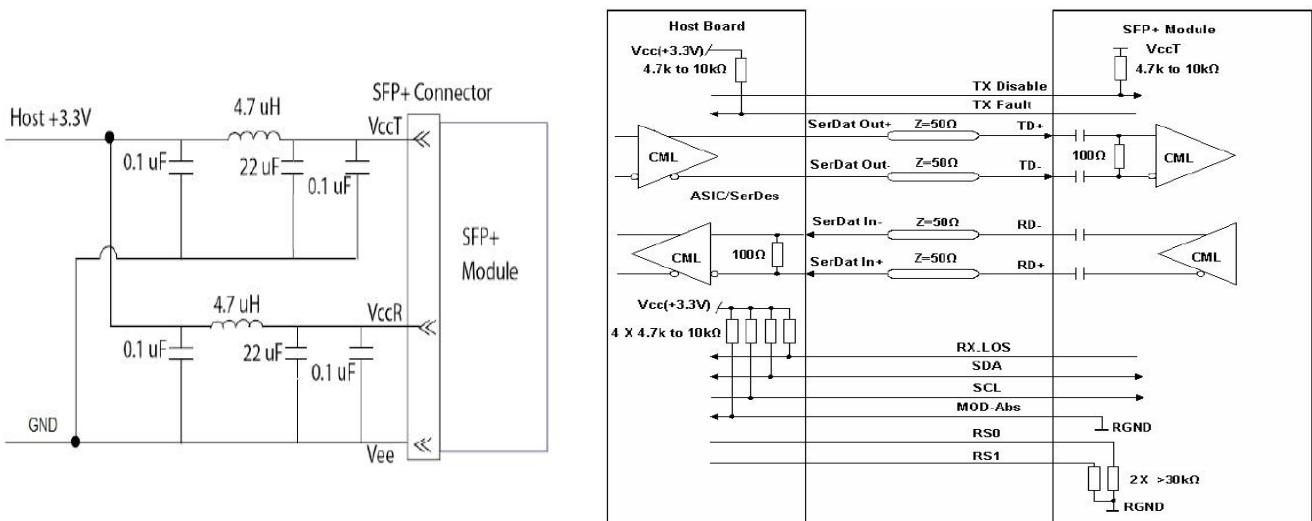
Host +3.3V
4.7 uH
SFP+ Connector
VccT
0.1 uF
22 uF
0.1 uF
SFP+
Module
4.7 uH
VccR
0.1 uF
22 uF
0.1 uF
GND
Vee

Host Board
Vcc(+3.3V)
4.7k to 10kΩ
SFP+ Module
VccT
4.7k to 10kΩ
TX Disable
TX Fault
SerDat Out+
Z=50Ω
TD+
CML
SerDat Out-
Z=50Ω
TD-
100Ω
CML
ASIC/SerDes
SerDat In-
Z=50Ω
RD-
CML
100Ω
SerDat In+
Z=50Ω
RD+
CML
Vcc(+3.3V)
4 X 4.7k to 10kΩ
RX.LOS
SDA
SCL
MOD-Abs
RGND
RS0
RS1
2X >30kΩ
RGND